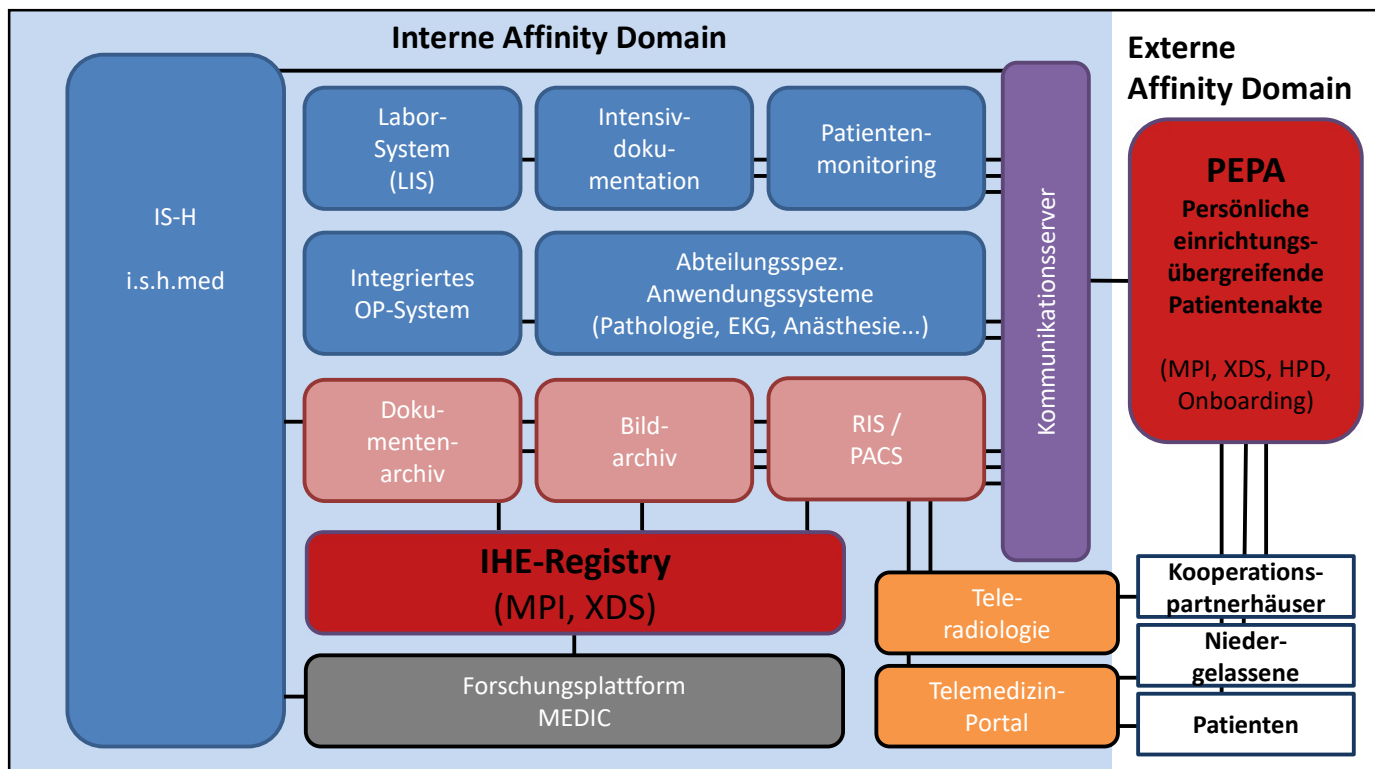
Interne Affinity Domain

Externe Affinity Domain

IS-H

i.s.h.med

Labor-System (LIS)

Intensivdokumentation

Patientenmonitoring

Kommunikationsserver

PEPA

Persönliche einrichtungsübergreifende Patientenakte

(MPI, XDS, HPD, Onboarding)

Integriertes OP-System

Abteilungsspez. Anwendungssysteme (Pathologie, EKG, Anästhesie...)

Dokumentenarchiv

Bildarchiv

RIS / PACS

IHE-Registry

(MPI, XDS)

Teleradiologie

Kooperationspartnerhäuser

Niedergelassene

Forschungsplattform MEDIC

Telemedizin-Portal

Patienten